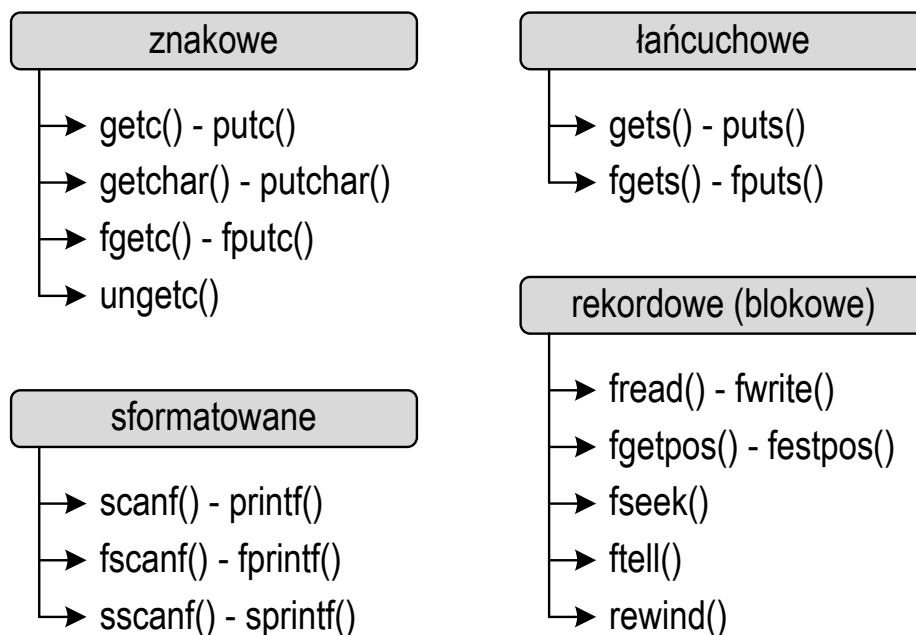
znakowe

getc() - putc()
getchar() - putchar()
fgetc() - fputc()
ungetc()

sformatowane

scanf() - printf()
fscanf() - fprintf()
sscanf() - sprintf()

łańcuchowe

gets() - puts()
fgets() - fputs()

rekordowe (blokowe)

fread() - fwrite()
fgetpos() - festpos()
fseek()
ftell()
rewind()